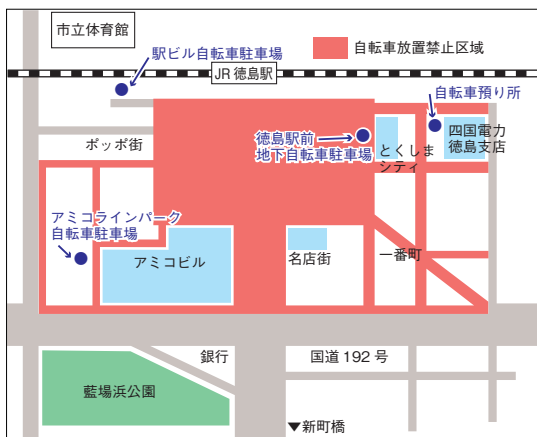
市立体育館

駅ビル自転車駐車場

自転車放置禁止区域

JR 徳島駅

自転車預り所

ポッポ街

徳島駅前
地下自転車駐車場

とくしま
シティ

四国電力
徳島支店

アミコラインパーク
自転車駐車場

アミコビル

名店街

一番町

銀行

国道 192 号

藍場浜公園

▼新町橋